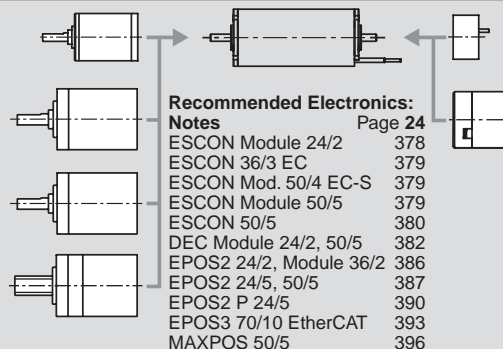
Recommended Electronics:

| Notes | Page 24 |
|---|---|
| ESCON Module 24/2 | 378 |
| ESCON 36/3 EC | 379 |
| ESCON Mod. 50/4 EC-S | 379 |
| ESCON Module 50/5 | 379 |
| ESCON 50/5 | 380 |
| DEC Module 24/2, 50/5 | 382 |
| EPOS2 24/2, Module 36/2 | 386 |
| EPOS2 24/5, 50/5 | 387 |
| EPOS2 P 24/5 | 390 |
| EPOS3 70/10 EtherCAT | 393 |
| MAXPOS 50/5 | 396 |